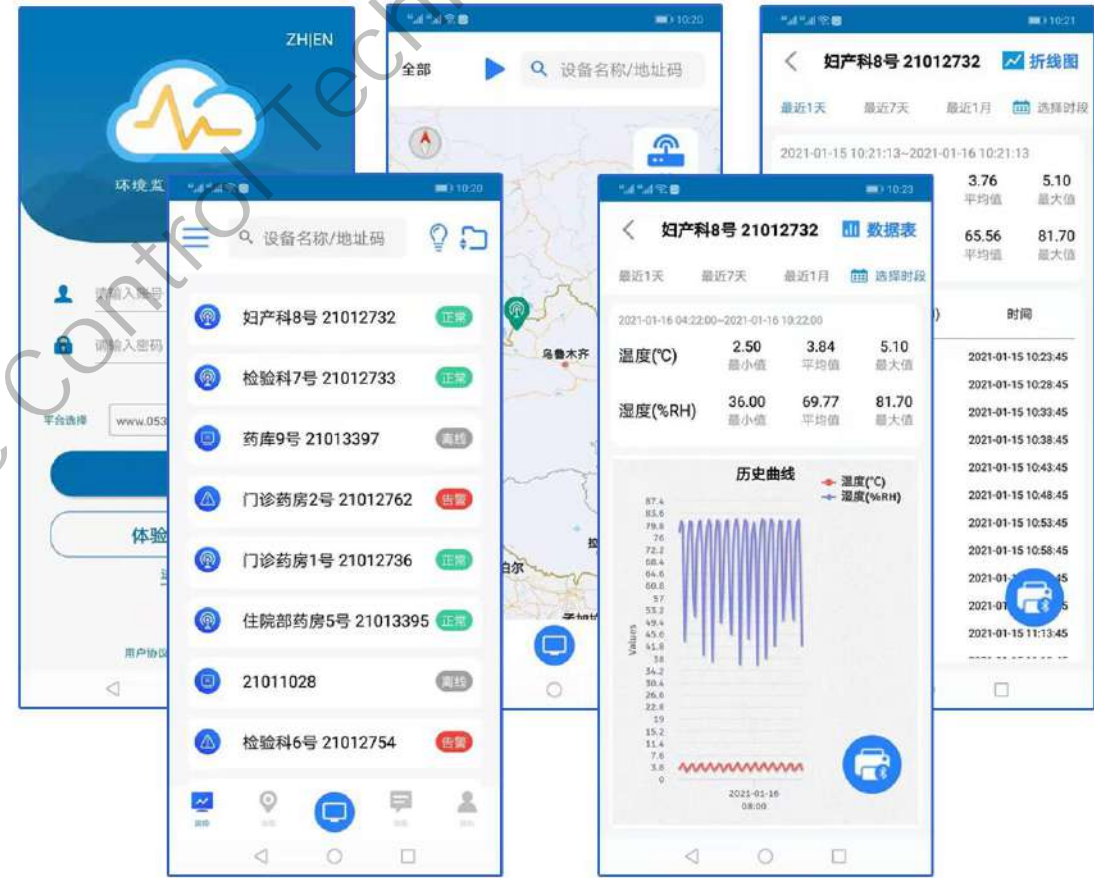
ZH|EN

环境监

请输入账号

请输入密码

平台选择 www.053

体验

用户协议

10:20

全部

设备名称/地址码

乌鲁木齐

10:21

妇产科8号 21012732 折线图

最近1天 最近7天 最近1月 选择时段

2021-01-15 10:21:13~2021-01-16 10:21:13

3.76 平均值 5.10 最大值

65.56 平均值 81.70 最大值

时间

2021-01-15 10:23:45
2021-01-15 10:28:45
2021-01-15 10:33:45
2021-01-15 10:38:45
2021-01-15 10:43:45
2021-01-15 10:48:45
2021-01-15 10:53:45
2021-01-15 10:58:45
2021-01
2021-01
2021-01-15 11:13:45

10:20

设备名称/地址码

妇产科8号 21012732 正常

检验科7号 21012733 正常

药库9号 21013397 离线

门诊药房2号 21012762 告警

门诊药房1号 21012736 正常

住院部药房5号 21013395 正常

21011028 离线

检验科6号 21012754 告警

10:23

妇产科8号 21012732 数据表

最近1天 最近7天 最近1月 选择时段

2021-01-16 04:22:00~2021-01-16 10:22:00

| 温度(℃) | 2.50 最小值 | 3.84 平均值 | 5.10 最大值 |
|---|---|---|---|
| 湿度(%RH) | 36.00 最小值 | 69.77 平均值 | 81.70 最大值 |

历史曲线

温度(℃)
湿度(%RH)

87.4 83.6 79.8 76 72.2 68.4 64.6 60.8 57 53.2 49.4 45.6 41.8 38 34.2 30.4 26.6 22.8 19 15.2 11.4 7.6 3.8 0

Values

2021-01-16 08:00